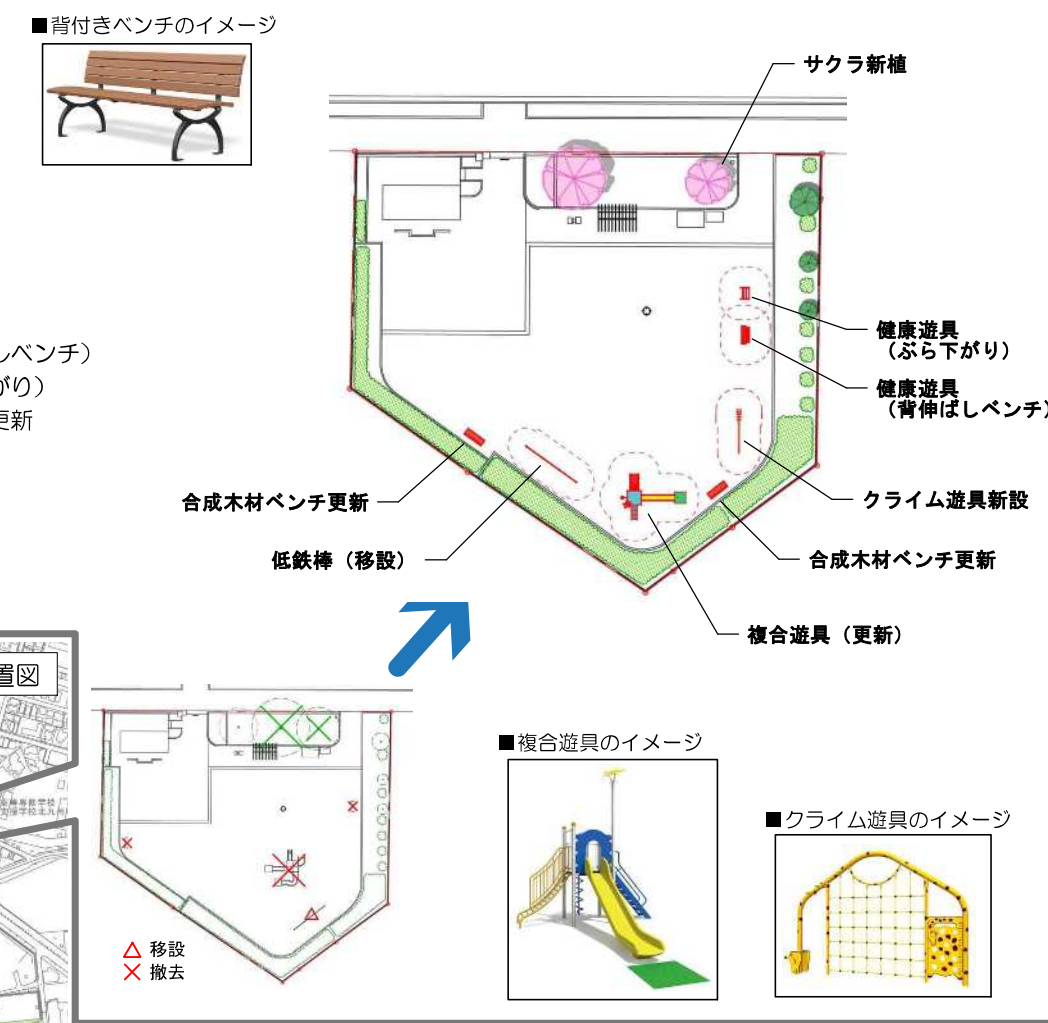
■背付きベンチのイメージ

サクラ新植

しベンチ）
がり）
更新

健康遊具
（ぶら下がり）

健康遊具
（背伸ばしベンチ）

合成木材ベンチ更新

クライム遊具新設

低鉄棒（移設）

合成木材ベンチ更新

複合遊具（更新）

置図

■複合遊具のイメージ

■クライム遊具のイメージ

△ 移設
✕ 撤去